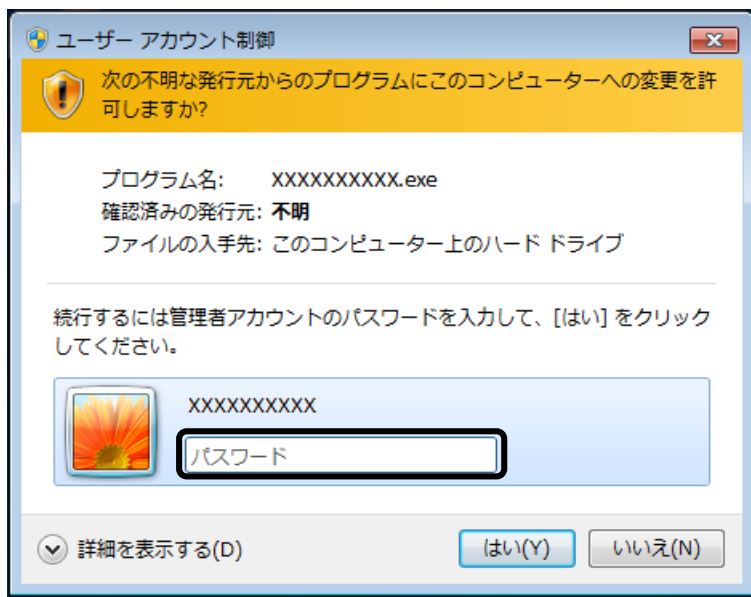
ユーザー アカウント制御

次の不明な発行元からのプログラムにこのコンピューターへの変更を許可しますか?

プログラム名: XXXXXXXXXX.exe
確認済みの発行元: 不明
ファイルの入手先: このコンピューター上のハード ドライブ

続行するには管理者アカウントのパスワードを入力して、[はい] をクリックしてください。

XXXXXXXXXX

パスワード

詳細を表示する(D)

はい(Y)

いいえ(N)